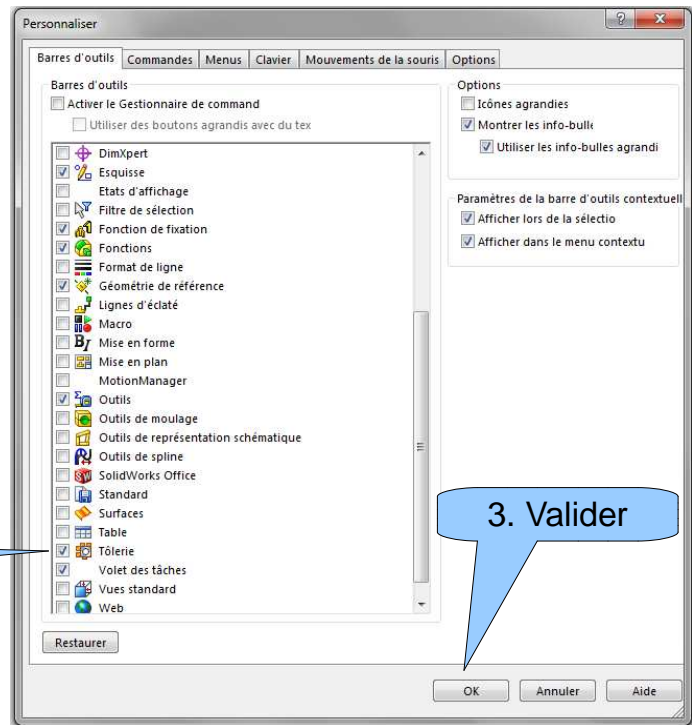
Personnaliser

?

x

Barres d'outils | Commandes | Menus | Clavier | Mouvements de la souris | Options

Barres d'outils

Activer le Gestionnaire de command

Utiliser des boutons agrandis avec du tex

DimXpert
Esquisse
Etats d'affichage
Filtre de sélection
Fonction de fixation
Fonctions
Format de ligne
Géométrie de référence
Lignes d'éclaté
Macro
Mise en forme
Mise en plan
MotionManager
Outils
Outils de moulage
Outils de représentation schématique
Outils de spline
SolidWorks Office
Standard
Surfaces
Table
Tôlerie
Volet des tâches
Vues standard
Web

Options

Icônes agrandies

Montrer les info-bulle

Utiliser les info-bulles agrandi

Paramètres de la barre d'outils contextuell

Afficher lors de la sélectio

Afficher dans le menu contextu

3. Valider

Restaurer

OK

Annuler

Aide